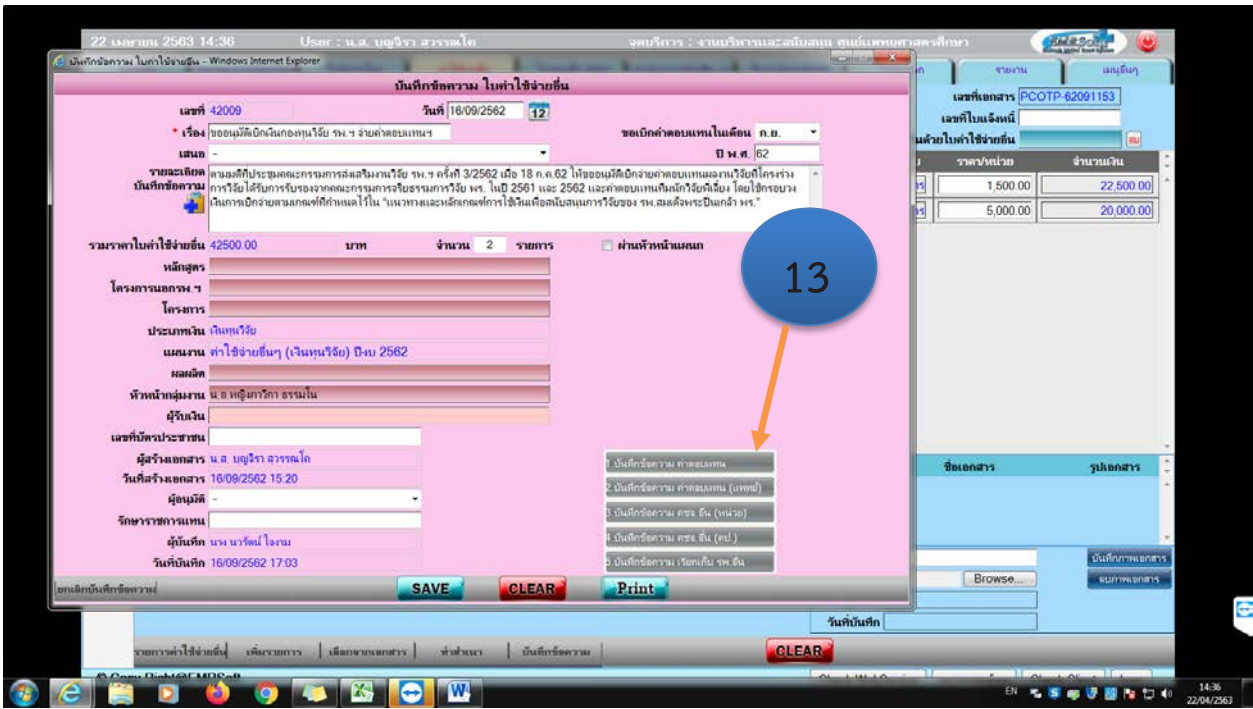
22 เมษายน 2563 14:36 User : น.ส. บุญจิรา สุวรรณโค จุดบริการ : งานบริหารและสนับสนุน ศูนย์แพทยศาสตรศึกษา

บันทึกข้อความ ใบค่าใช้จ่ายอื่น - Windows Internet Explorer

บันทึกข้อความ ใบค่าใช้จ่ายอื่น

เลขที่ 42009 วันที่ 16/09/2562 12

* เรื่อง ขออนุมัติเบิกเงินกองทุนวิจัย รพ.ฯ จ่ายค่าตอบแทนฯ ขอเบิกค่าตอบแทนในเดือน ก.ย.

เสนอ - ปี พ.ศ. 62

รายละเอียด บันทึกข้อความ ตามมติที่ประชุมคณะกรรมการส่งเสริมงานวิจัย รพ.ฯ ครั้งที่ 3/2562 เมื่อ 18 ก.ค.62 ให้ขออนุมัติเบิกจ่ายค่าตอบแทนผลงานวิจัยที่โครงร่างการวิจัยได้รับการรับรองจากคณะกรรมการจริยธรรมการวิจัย พร. ในปี 2561 และ 2562 และค่าตอบแทนทีมนักวิจัยพี่เลี้ยง โดยใช้กรอบวงเงินการเบิกจ่ายตามเกณฑ์ที่กำหนดไว้ใน "แนวทางและหลักเกณฑ์การใช้เงินเพื่อสนับสนุนการวิจัยของ รพ.สมเด็จพระปิ่นเกล้า พร."

รวมราคาใบค่าใช้จ่ายอื่น 42500.00 บาท จำนวน 2 รายการ ผ่านหัวหน้าแผนก

หลักสูตร

โครงการนอกรพ.ฯ

โครงการ

ประเภทเงิน เงินทุนวิจัย

แผนงาน ค่าใช้จ่ายอื่นๆ (เงินทุนวิจัย) ปีงบ 2562

ผลผลิต

หัวหน้ากลุ่มงาน น.อ.หญิงภาวิกา ธรรมโน

ผู้รับเงิน

เลขที่บัตรประชาชน

ผู้สร้างเอกสาร น.ส. บุญจิรา สุวรรณโค

วันที่สร้างเอกสาร 16/09/2562 15:20

ผู้อนุมัติ -

รักษาราชการแทน

ผู้บันทึก นาง นวรัตน์ ใจงาม

วันที่บันทึก 16/09/2562 17:03

1.บันทึกข้อความ ค่าตอบแทน
2.บันทึกข้อความ ค่าตอบแทน (แพทย์)
3.บันทึกข้อความ คชจ.อื่น (หน่วย)
4.บันทึกข้อความ คชจ.อื่น (ศป.)
5.บันทึกข้อความ เรียกเก็บ รพ.อื่น

13

ยกเลิกบันทึกข้อความ SAVE CLEAR Print

รายงาน เมนูอื่นๆ

เลขที่เอกสาร PCOTP-62091153

เลขที่ใบแจ้งหนี้

ด้วยใบค่าใช้จ่ายอื่น

| ราคา/หน่วย | จำนวนเงิน |
|---|---|
| 1,500.00 | 22,500.00 |
| 5,000.00 | 20,000.00 |

ชื่อเอกสาร รูปเอกสาร

Browse...

บันทึกภาพเอกสาร

ลบภาพเอกสาร

วันที่บันทึก

รายการค่าใช้จ่ายอื่น เพิ่มรายการ เลือกจากเอกสาร ทำสำเนา บันทึกข้อความ CLEAR

© Copy Right@EMRSoft

EN 14:36 22/04/2563